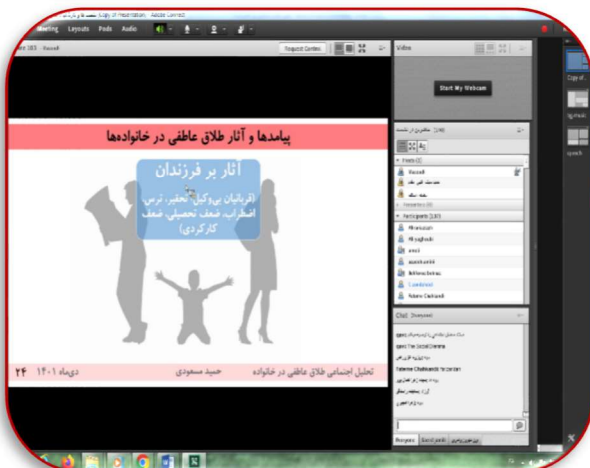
Meeting Layouts Pods Audio

Request Control

Video

Start My Webcam

پیامدها و آثار طلاق عاطفی در خانواده‌ها

آثار بر فرزندان

(قربانیان بی‌وکیل، تحقیر، ترس، اضطراب، ضعف تحصیلی، ضعف کارکردی)

تحلیل اجتماعی طلاق عاطفی در خانواده

حمید مسعودی

دی‌ماه ۱۴۰۱

۲۴

Hosts

Participants

Chat

Everyone